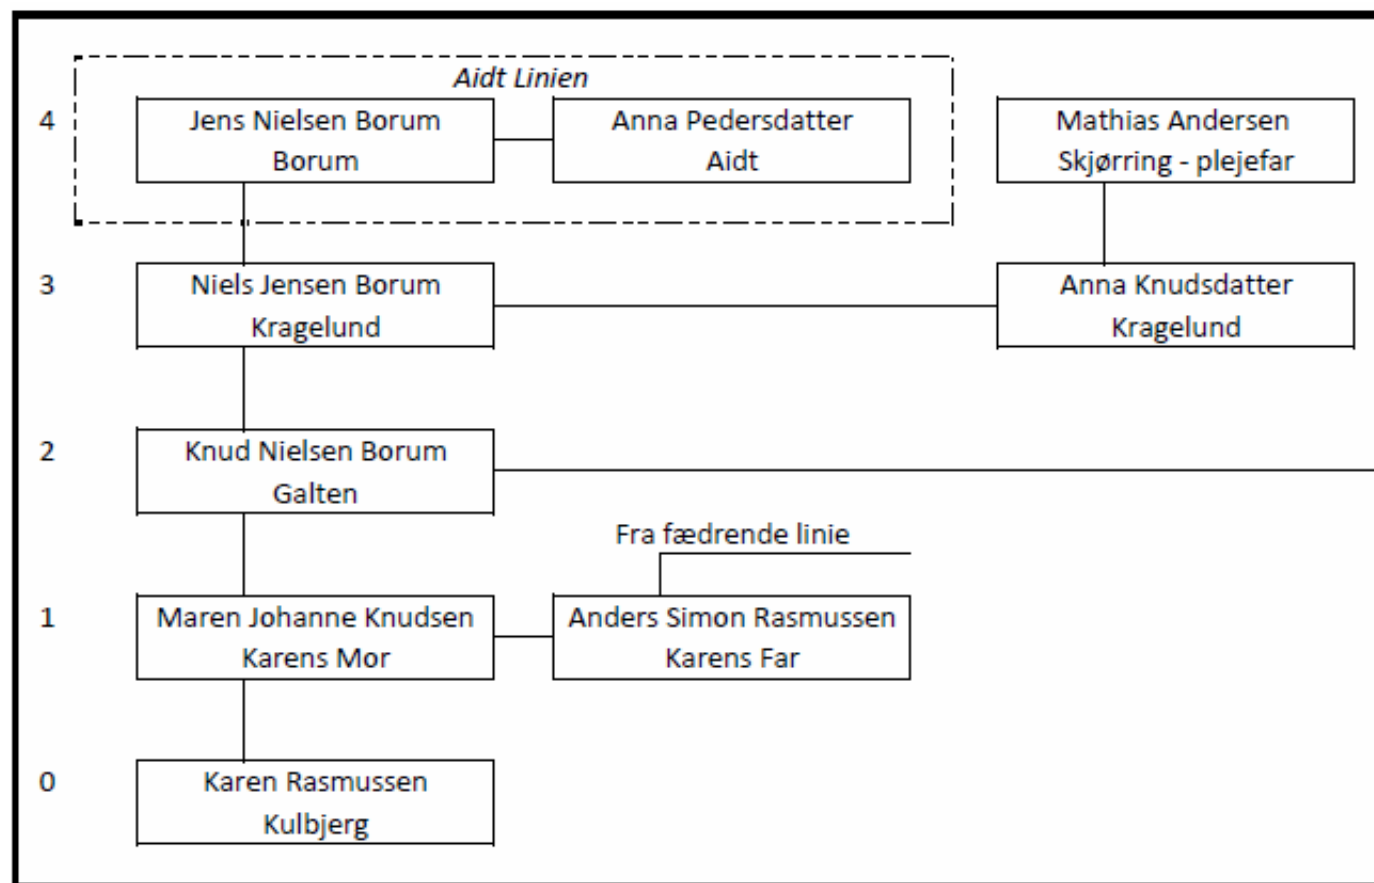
Aidt Linien

4

Jens Nielsen Borum
Borum

Anna Pedersdatter
Aidt

Mathias Andersen
Skjørring - plejefar

3

Niels Jensen Borum
Kragelund

Anna Knudsdatter
Kragelund

2

Knud Nielsen Borum
Galten

Fra fædrende linie

1

Maren Johanne Knudsen
Karens Mor

Anders Simon Rasmussen
Karens Far

0

Karen Rasmussen
Kulbjerg